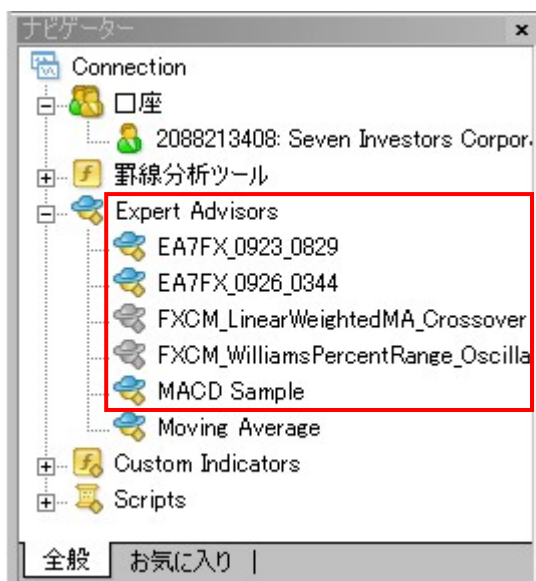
ナビゲーター ×

Connection
口座
2088213408: Seven Investors Corpor
罫線分析ツール
Expert Advisors
EA7FX_0923_0829
EA7FX_0926_0344
FXCM_LinearWeightedMA_Crossover
FXCM_WilliamsPercentRange_Oscilla
MACD Sample
Moving Average
Custom Indicators
Scripts

全般 | お気に入り |